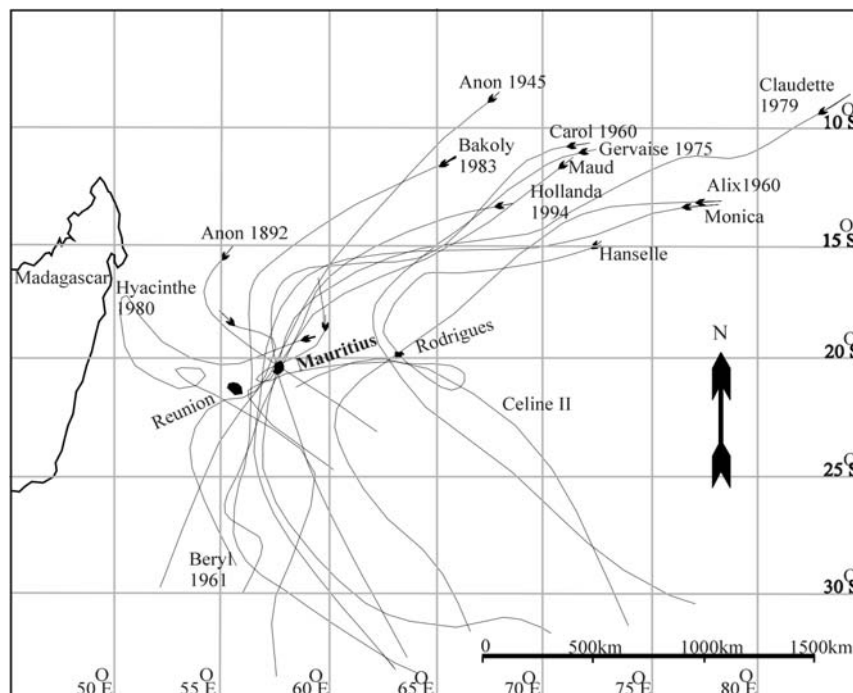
Anon 1945

Claudette 1979

10 S

Carol 1960

Bakoly 1983

Gervaise 1975

Maud

Alix1960

Hollanda 1994

Monica

15 S

Anon 1892

Hanselle

Madagascar

Hyacinthe 1980

N

Mauritius

Rodrigues

20 S

Reunion

Celine II

25 S

Beryl 1961

30 S

0

500km

1000km

1500km

50 E

55 E

60 E

65 E

70 E

75 E

80 E